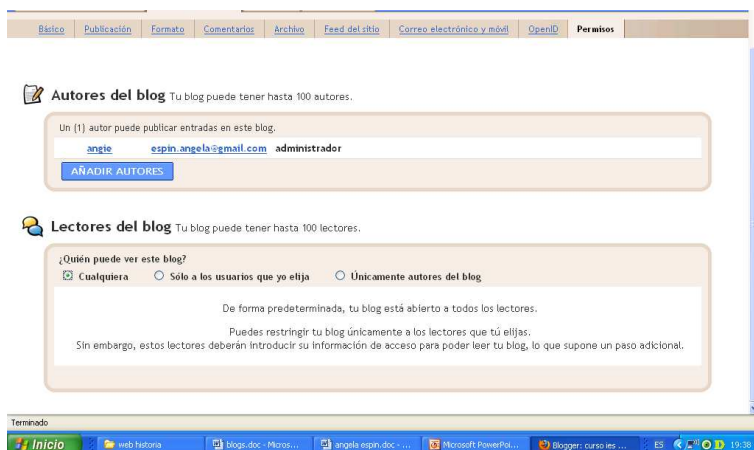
Básico | Publicación | Formato | Comentarios | Archivo | Feed del sitio | Correo electrónico y móvil | OpenID | Permisos

Autores del blog Tu blog puede tener hasta 100 autores.

Un (1) autor puede publicar entradas en este blog.

angie espin.angela@gmail.com administrador

AÑADIR AUTORES

Lectores del blog Tu blog puede tener hasta 100 lectores.

¿Quién puede ver este blog?

Cualquiera ○ Sólo a los usuarios que yo elija ○ Únicamente autores del blog

De forma predeterminada, tu blog está abierto a todos los lectores.

Puedes restringir tu blog únicamente a los lectores que tú elijas. Sin embargo, estos lectores deberán introducir su información de acceso para poder leer tu blog, lo que supone un paso adicional.

Terminado

Inicio | web historia | blogs.doc - Micros... | angela espin.doc - ... | Microsoft PowerPoi... | Blogger: curso ies ... | ES 19:38